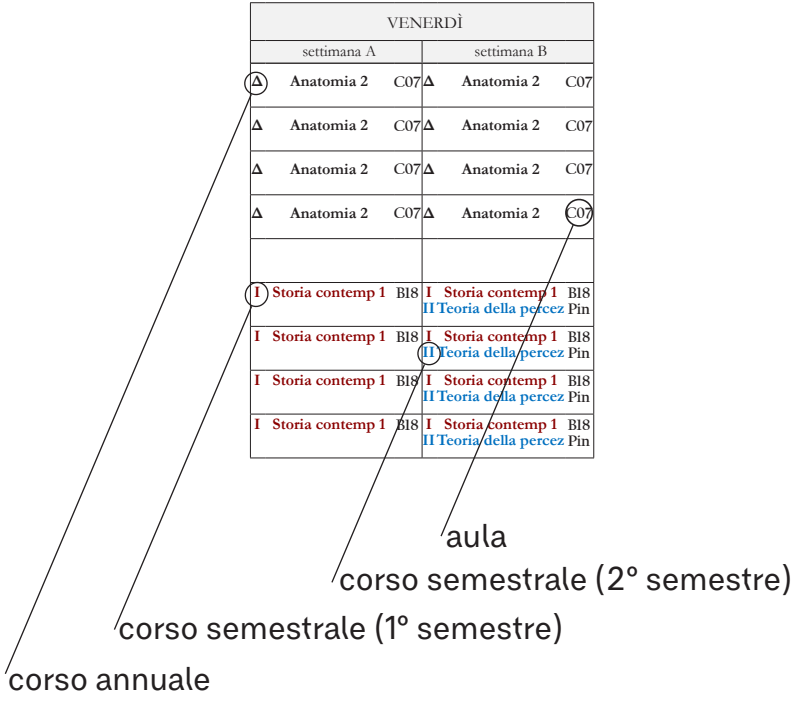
| VENERDÌ | |
|---|---|
| settimana A | settimana B |
| Δ Anatomia 2 C07 | Δ Anatomia 2 C07 |
| Δ Anatomia 2 C07 | Δ Anatomia 2 C07 |
| Δ Anatomia 2 C07 | Δ Anatomia 2 C07 |
| Δ Anatomia 2 C07 | Δ Anatomia 2 C07 |
| | |
| I Storia contemp 1 BI8 | I Storia contemp 1 BI8 II Teoria della percez Pin |
| I Storia contemp 1 BI8 | I Storia contemp 1 BI8 II Teoria della percez Pin |
| I Storia contemp 1 BI8 | I Storia contemp 1 BI8 II Teoria della percez Pin |
| I Storia contemp 1 BI8 | I Storia contemp 1 BI8 II Teoria della percez Pin |

aula

corso semestrale (2° semestre)

corso semestrale (1° semestre)

corso annuale